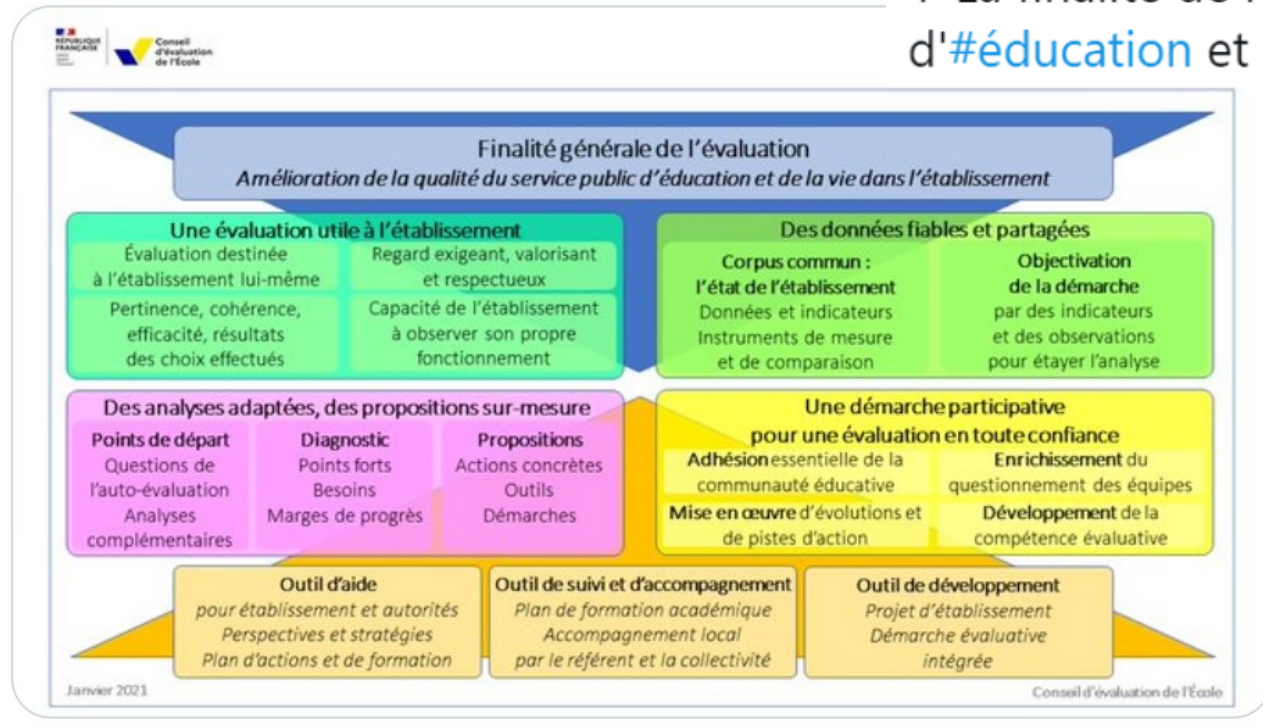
RÉPUBLIQUE FRANÇAISE

Conseil d'évaluation de l'École

d'#éducation et

Finalité générale de l'évaluation
Amélioration de la qualité du service public d'éducation et de la vie dans l'établissement

Une évaluation utile à l'établissement

Évaluation destinée à l'établissement lui-même

Regard exigeant, valorisant et respectueux

Pertinence, cohérence, efficacité, résultats des choix effectués

Capacité de l'établissement à observer son propre fonctionnement

Des données fiables et partagées

Corpus commun : l'état de l'établissement
Données et indicateurs
Instruments de mesure et de comparaison

Objectivation de la démarche
par des indicateurs et des observations pour étayer l'analyse

Des analyses adaptées, des propositions sur-mesure

Points de départ
Questions de l'auto-évaluation
Analyses complémentaires

Diagnostic
Points forts
Besoins
Marges de progrès

Propositions
Actions concrètes
Outils
Démarches

Une démarche participative pour une évaluation en toute confiance

Adhésion essentielle de la communauté éducative

Enrichissement du questionnement des équipes

Mise en œuvre d'évolutions et de pistes d'action

Développement de la compétence évaluative

Outil d'aide
pour établissement et autorités
Perspectives et stratégies
Plan d'actions et de formation

Outil de suivi et d'accompagnement
Plan de formation académique
Accompagnement local
par le référent et la collectivité

Outil de développement
Projet d'établissement
Démarche évaluative intégrée

Janvier 2021

Conseil d'évaluation de l'École